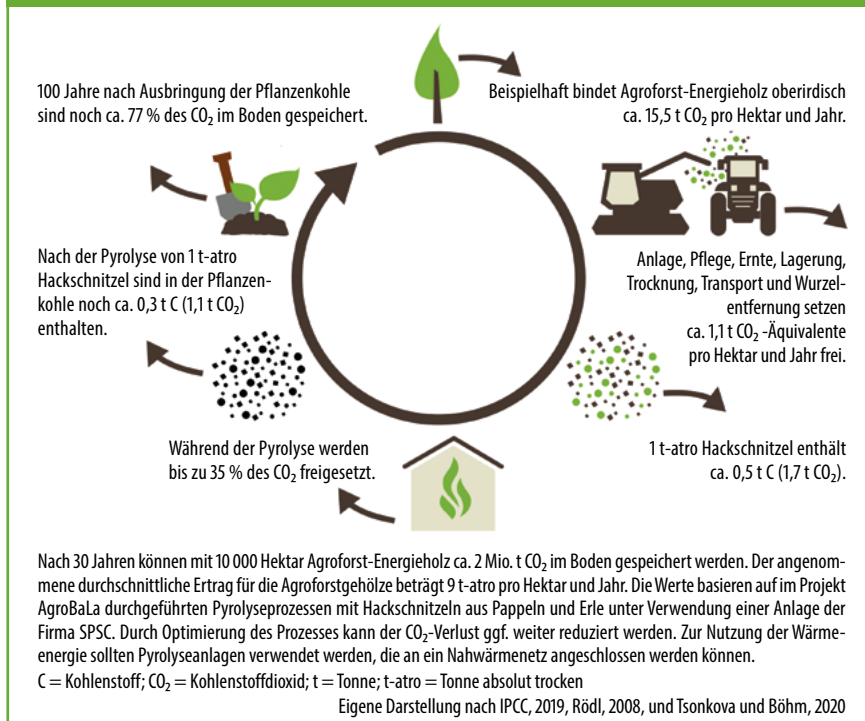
100 Jahre nach Ausbringung der Pflanzenkohle sind noch ca. 77 % des $CO_2$ im Boden gespeichert.

Beispielhaft bindet Agroforst-Energieholz oberirdisch ca. 15,5 t $CO_2$ pro Hektar und Jahr.

Nach der Pyrolyse von 1 t-atro Hackschnitzel sind in der Pflanzenkohle noch ca. 0,3 t C (1,1 t $CO_2$) enthalten.

Anlage, Pflege, Ernte, Lagerung, Trocknung, Transport und Wurzelentfernung setzen ca. 1,1 t $CO_2$ -Äquivalente pro Hektar und Jahr frei.

Während der Pyrolyse werden bis zu 35 % des $CO_2$ freigesetzt.

1 t-atro Hackschnitzel enthält ca. 0,5 t C (1,7 t $CO_2$).

Nach 30 Jahren können mit 10 000 Hektar Agroforst-Energieholz ca. 2 Mio. t $CO_2$ im Boden gespeichert werden. Der angenommene durchschnittliche Ertrag für die Agroforstgehölze beträgt 9 t-atro pro Hektar und Jahr. Die Werte basieren auf im Projekt AgroBaLa durchgeführten Pyrolyseprozessen mit Hackschnitzeln aus Pappeln und Erle unter Verwendung einer Anlage der Firma SPSC. Durch Optimierung des Prozesses kann der $CO_2$-Verlust ggf. weiter reduziert werden. Zur Nutzung der Wärmeenergie sollten Pyrolyseanlagen verwendet werden, die an ein Nahwärmenetz angeschlossen werden können.
C = Kohlenstoff; $CO_2$ = Kohlenstoffdioxid; t = Tonne; t-atro = Tonne absolut trocken
Eigene Darstellung nach IPCC, 2019, Rödl, 2008, und Tsonkova und Böhm, 2020